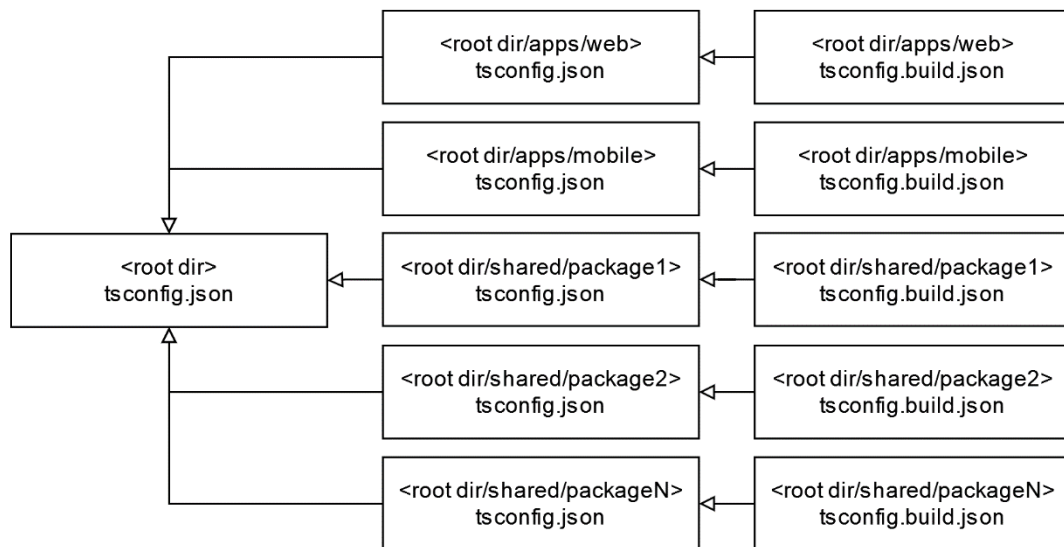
<root dir/apps/web>
tsconfig.json

<root dir/apps/web>
tsconfig.build.json

<root dir/apps/mobile>
tsconfig.json

<root dir/apps/mobile>
tsconfig.build.json

<root dir>
tsconfig.json

<root dir/shared/package1>
tsconfig.json

<root dir/shared/package1>
tsconfig.build.json

<root dir/shared/package2>
tsconfig.json

<root dir/shared/package2>
tsconfig.build.json

<root dir/shared/packageN>
tsconfig.json

<root dir/shared/packageN>
tsconfig.build.json